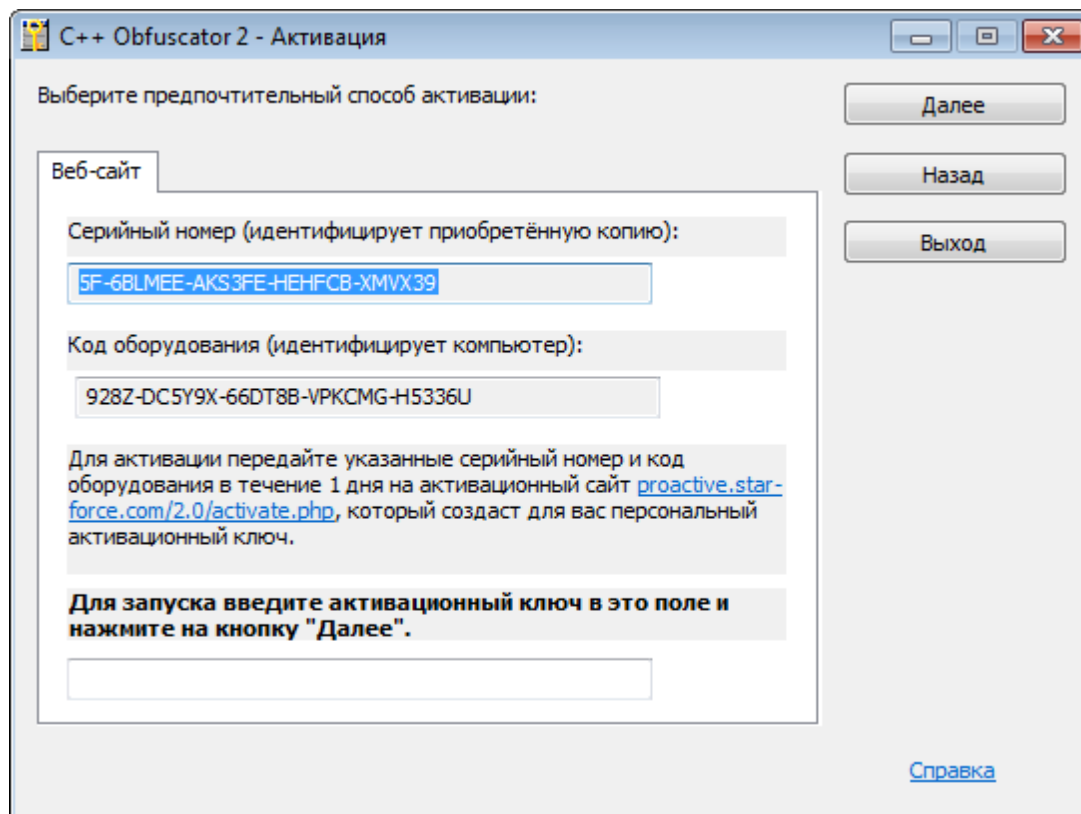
C++ Obfuscator 2 - Активация

Выберите предпочтительный способ активации:

Далее

Назад

Выход

Веб-сайт

Серийный номер (идентифицирует приобретённую копию):

5F-6BLMEE-AKS3FE-HEHFCB-XMVX39

Код оборудования (идентифицирует компьютер):

928Z-DC5Y9X-66DT8B-VPKCMG-H5336U

Для активации передайте указанные серийный номер и код оборудования в течение 1 дня на активационный сайт proactive.star-force.com/2.0/activate.php, который создаст для вас персональный активационный ключ.

Для запуска введите активационный ключ в это поле и нажмите на кнопку "Далее".

Справка